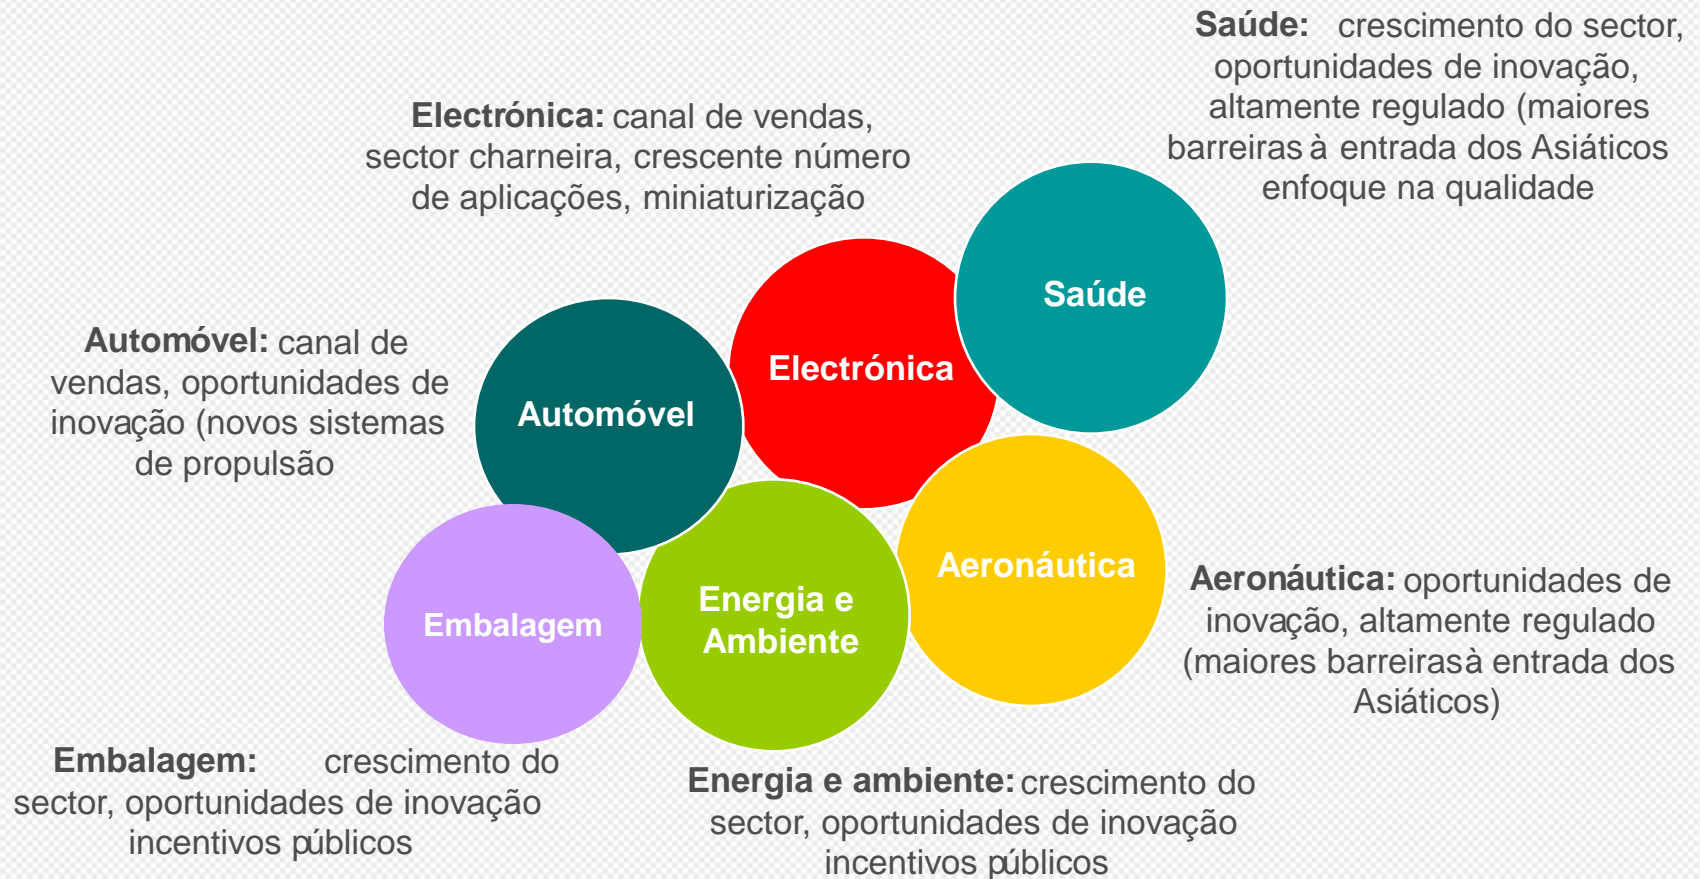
Saúde: crescimento do sector, oportunidades de inovação, altamente regulado (maiores barreiras à entrada dos Asiáticos enfoque na qualidade

Electrónica: canal de vendas, sector charneira, crescente número de aplicações, miniaturização

Automóvel: canal de vendas, oportunidades de inovação (novos sistemas de propulsão

Saúde

Electrónica

Automóvel

Aeronáutica

Energia e Ambiente

Embalagem

Aeronáutica: oportunidades de inovação, altamente regulado (maiores barreirasà entrada dos Asiáticos)

Embalagem: crescimento do sector, oportunidades de inovação incentivos públicos

Energia e ambiente: crescimento do sector, oportunidades de inovação incentivos públicos